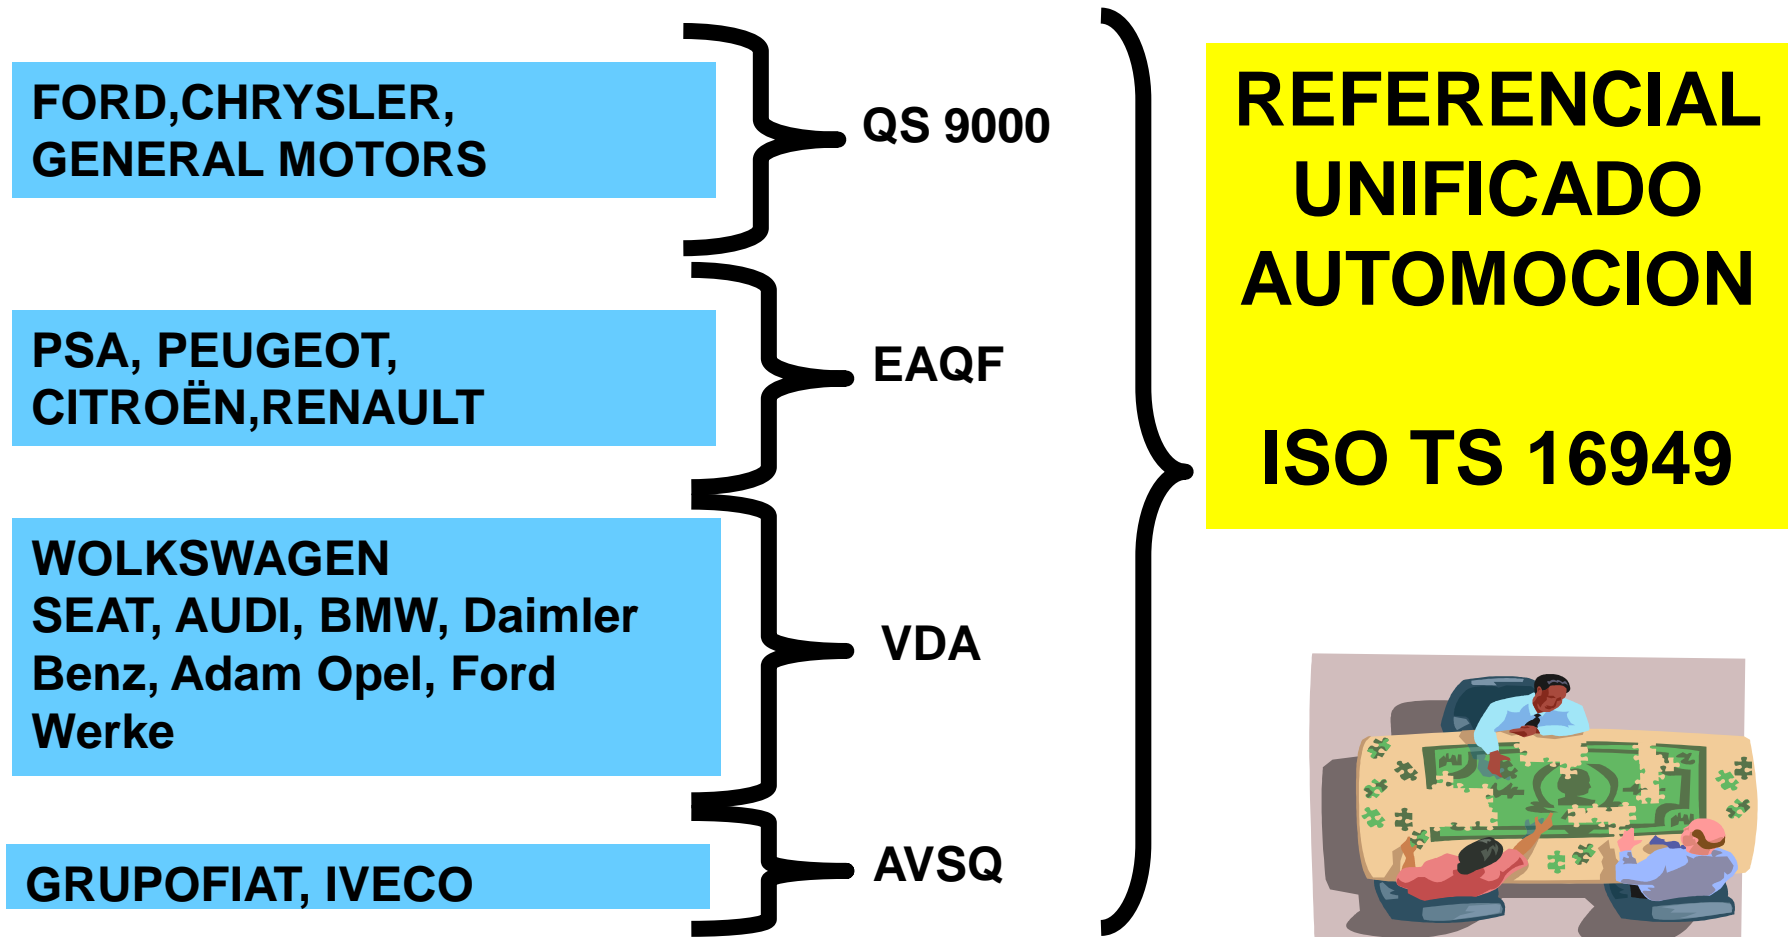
FORD,CHRYSLER, GENERAL MOTORS

QS 9000

PSA, PEUGEOT, CITROËN,RENAULT

EAQF

WOLKSWAGEN SEAT, AUDI, BMW, Daimler Benz, Adam Opel, Ford Werke

VDA

GRUPOFIAT, IVECO

AVSQ

REFERENCIAL UNIFICADO AUTOMOCION

ISO TS 16949